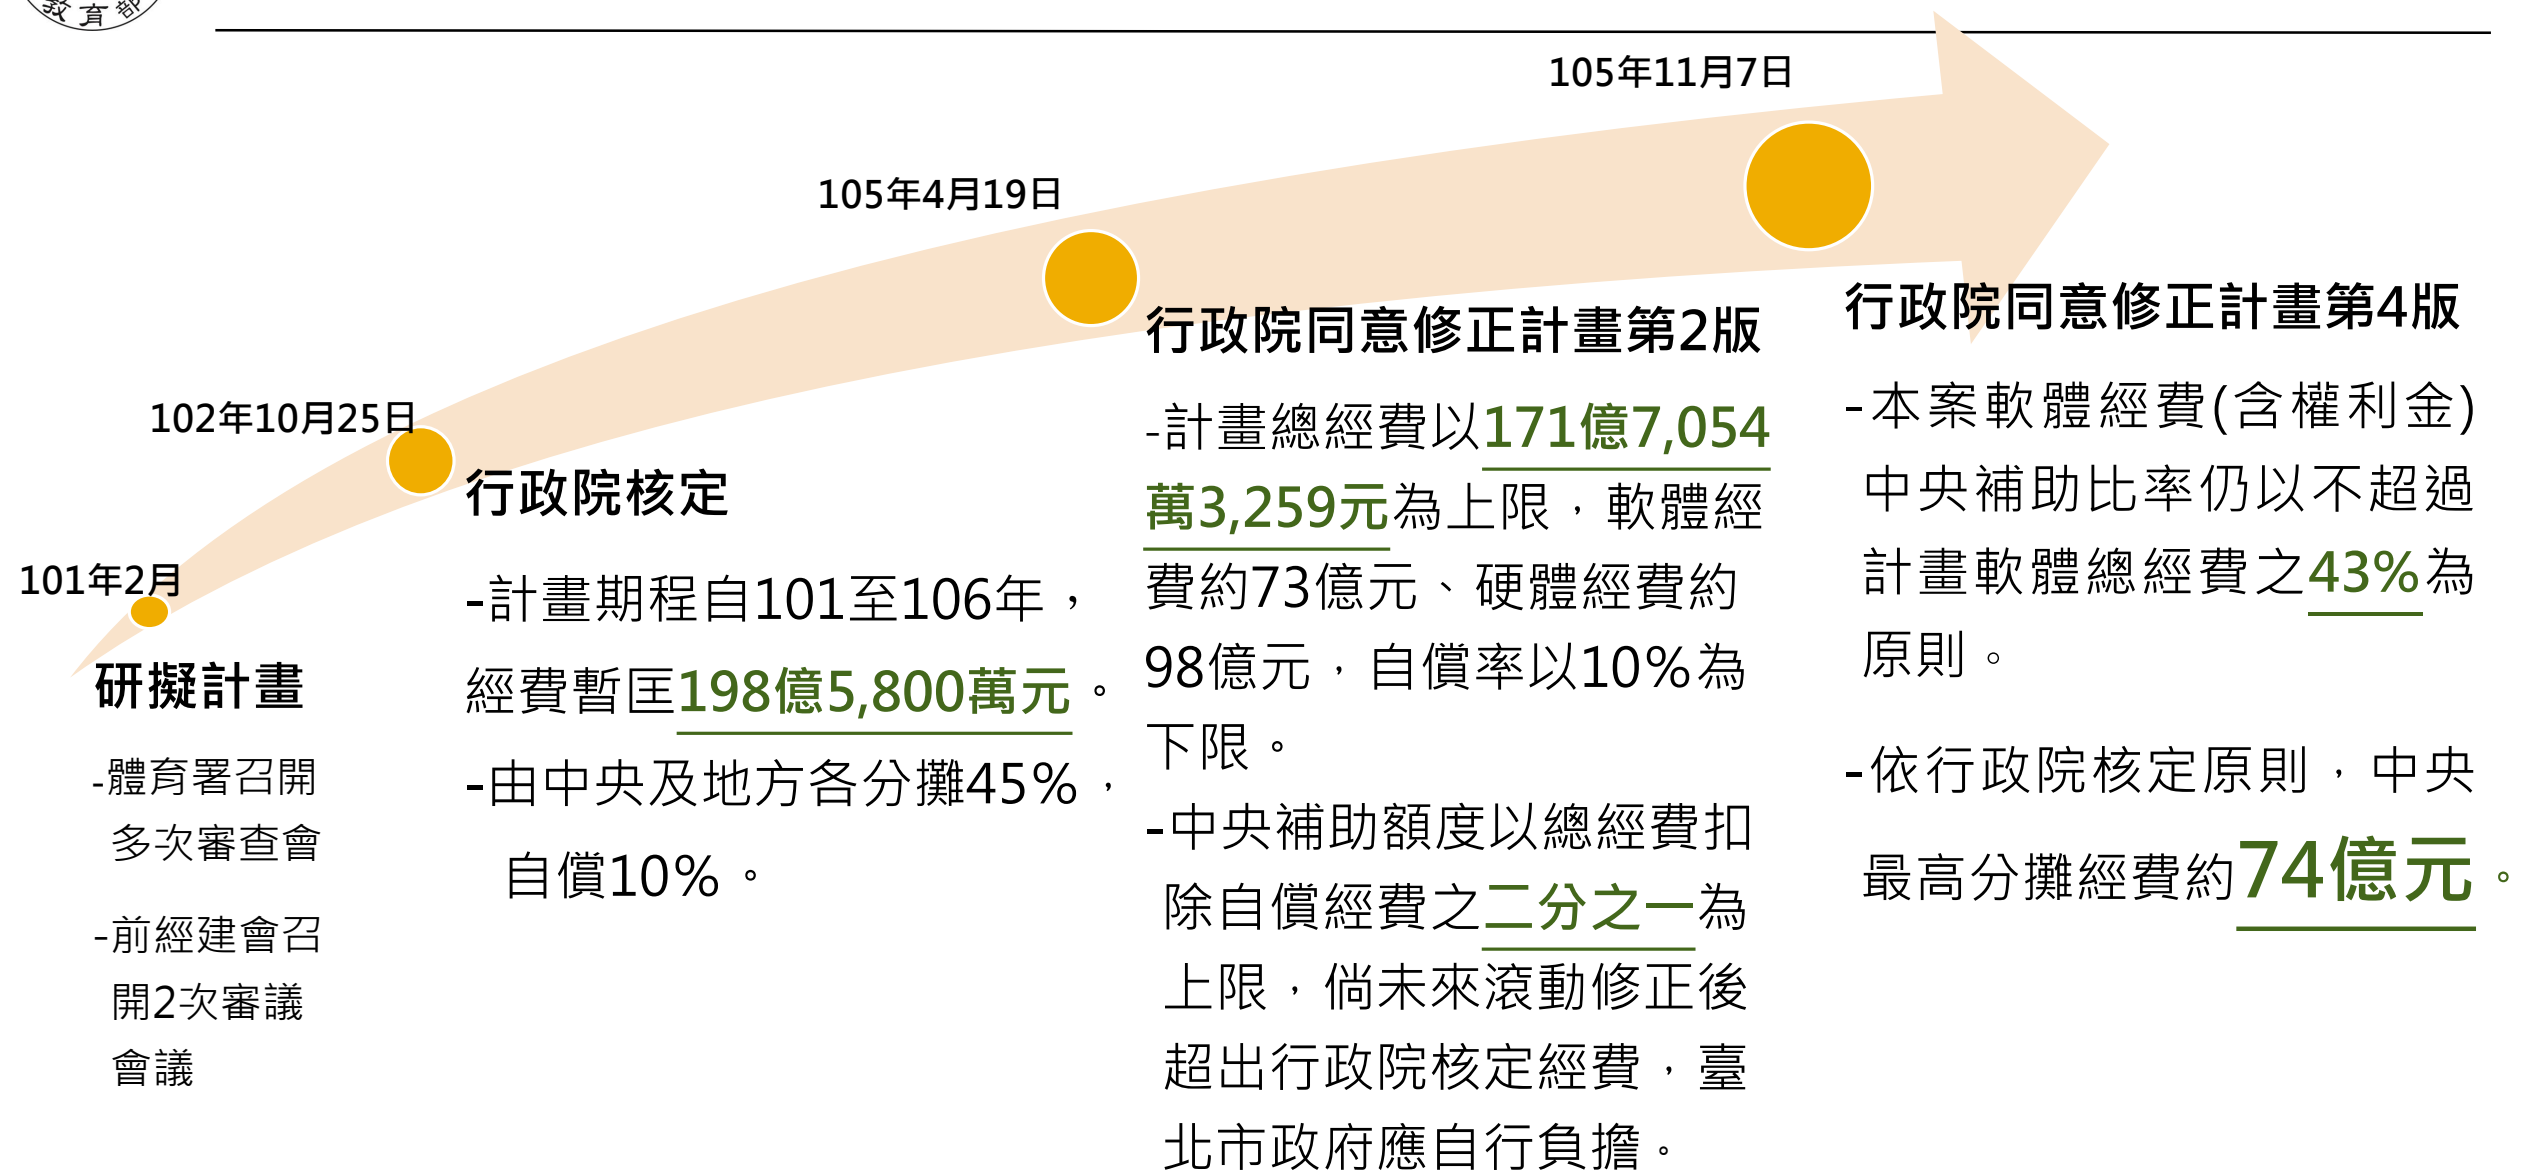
教育部

101年2月

研擬計畫

-體育署召開多次審查會

-前經建會召開2次審議會議

102年10月25日

行政院核定

-計畫期程自101至106年，經費暫匡198億5,800萬元。

-由中央及地方各分攤45%，自償10%。

105年4月19日

行政院同意修正計畫第2版

-計畫總經費以171億7,054萬3,259元為上限，軟體經費約73億元、硬體經費約98億元，自償率以10%為下限。

-中央補助額度以總經費扣除自償經費之二分之一為上限，倘未來滾動修正後超出行政院核定經費，臺北市政府應自行負擔。

105年11月7日

行政院同意修正計畫第4版

-本案軟體經費(含權利金)中央補助比率仍以不超過計畫軟體總經費之43%為原則。

-依行政院核定原則，中央最高分攤經費約74億元。